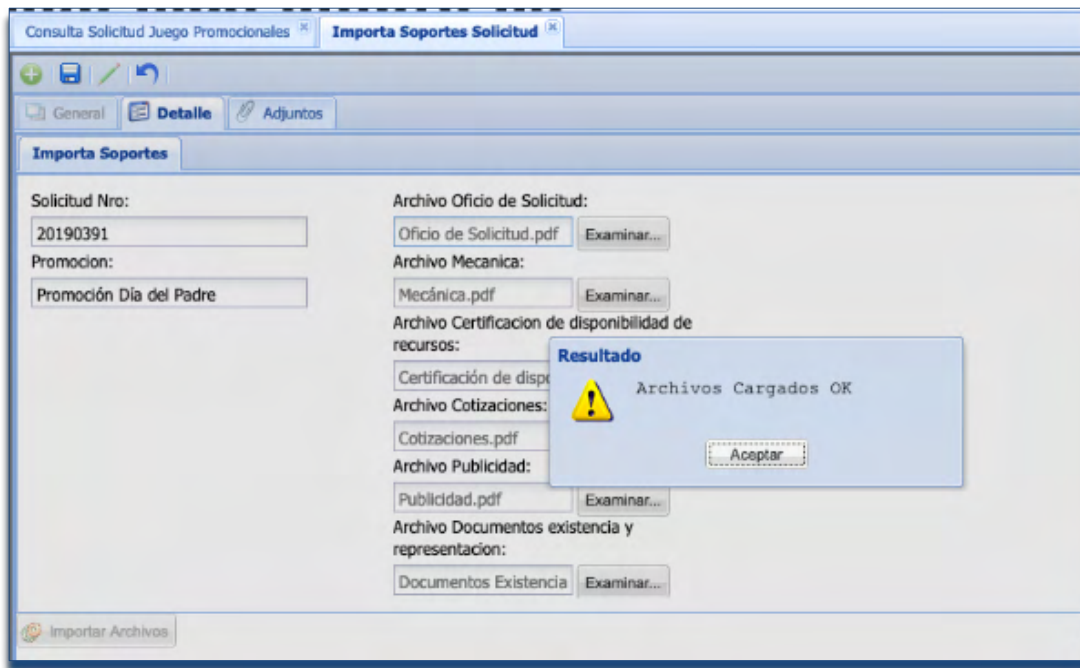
Consulta Solicitud Juego Promocionales
Importa Soportes Solicitud

General
Detalle
Adjuntos

Importa Soportes

Solicitud Nro:
20190391
Promocion:
Promoción Día del Padre

Archivo Oficio de Solicitud:
Oficio de Solicitud.pdf
Examinar...
Archivo Mecanica:
Mecánica.pdf
Examinar...
Archivo Certificacion de disponibilidad de recursos:
Certificación de dispo
Archivo Cotizaciones:
Cotizaciones.pdf
Archivo Publicidad:
Publicidad.pdf
Examinar...
Archivo Documentos existencia y representacion:
Documentos Existencia
Examinar...

Resultado
Archivos Cargados OK
Aceptar

Importar Archivos